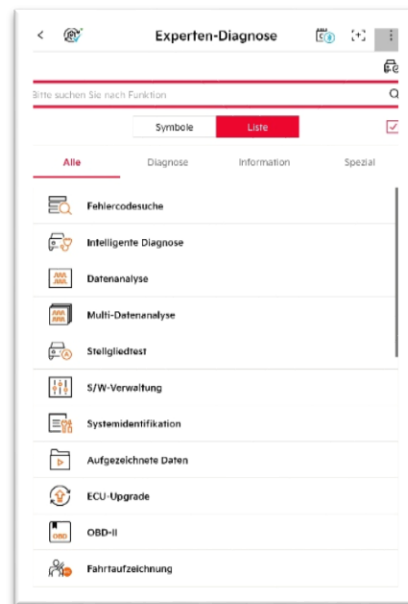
Experten-Diagnose

Bitte suchen Sie nach Funktion

Symbole
Liste

Alle
Diagnose
Information
Spezial

Fehlercodesuche
Intelligente Diagnose
Datenanalyse
Multi-Datenanalyse
Stellgliedtest
S/W-Verwaltung
Systemidentifikation
Aufgezeichnete Daten
ECU-Upgrade
OBD-II
Fahrtaufzeichnung